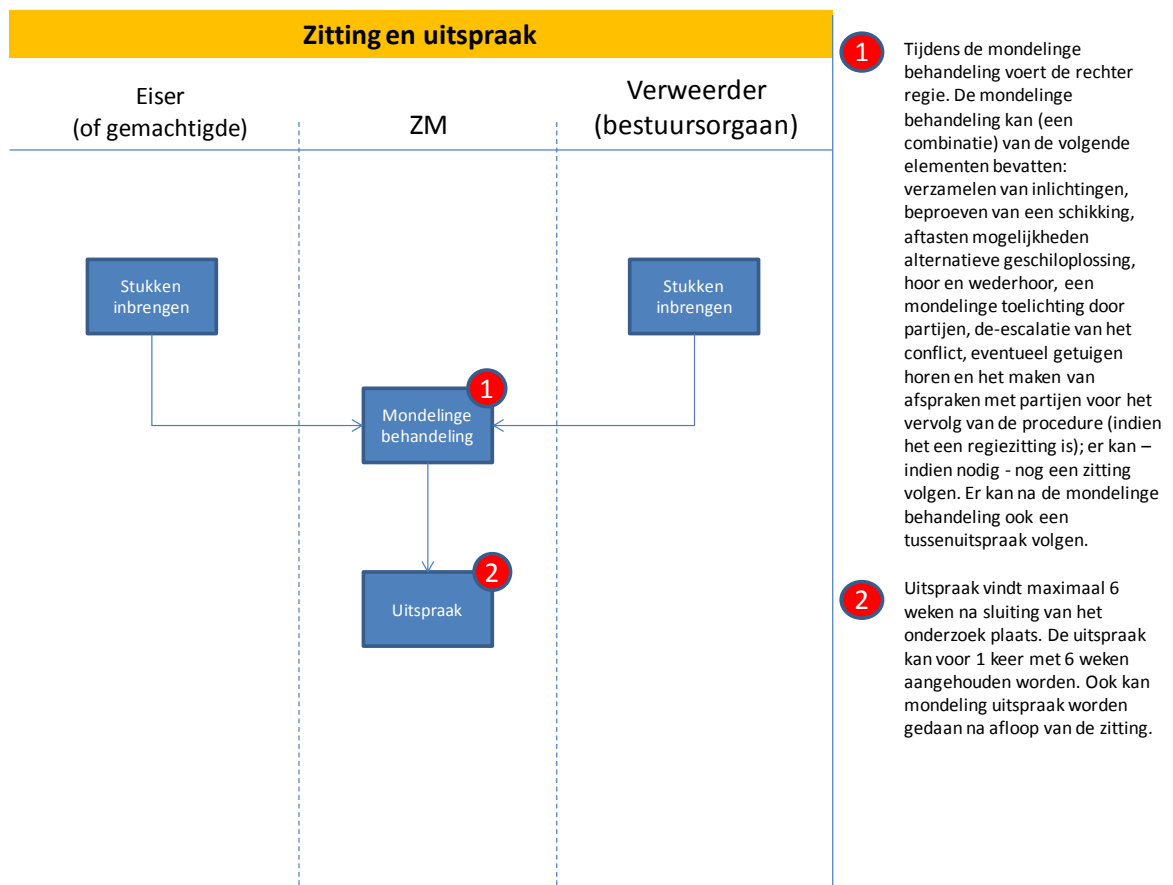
Zitting en uitspraak

Eiser
(of gemachtigde)

ZM

Verweerder
(bestuursorgaan)

Stukken inbrengen

Stukken inbrengen

1
Mondelinge behandeling

2
Uitspraak

1
Tijdens de mondelinge behandeling voert de rechter regie. De mondelinge behandeling kan (een combinatie) van de volgende elementen bevatten: verzamelen van inlichtingen, beproeven van een schikking, aftasten mogelijkheden alternatieve geschiloplossing, hoor en wederhoor, een mondelinge toelichting door partijen, de-escalatie van het conflict, eventueel getuigen horen en het maken van afspraken met partijen voor het vervolg van de procedure (indien het een regiezitting is); er kan – indien nodig - nog een zitting volgen. Er kan na de mondelinge behandeling ook een tussenuitspraak volgen.

2
Uitspraak vindt maximaal 6 weken na sluiting van het onderzoek plaats. De uitspraak kan voor 1 keer met 6 weken aangehouden worden. Ook kan mondeling uitspraak worden gedaan na afloop van de zitting.